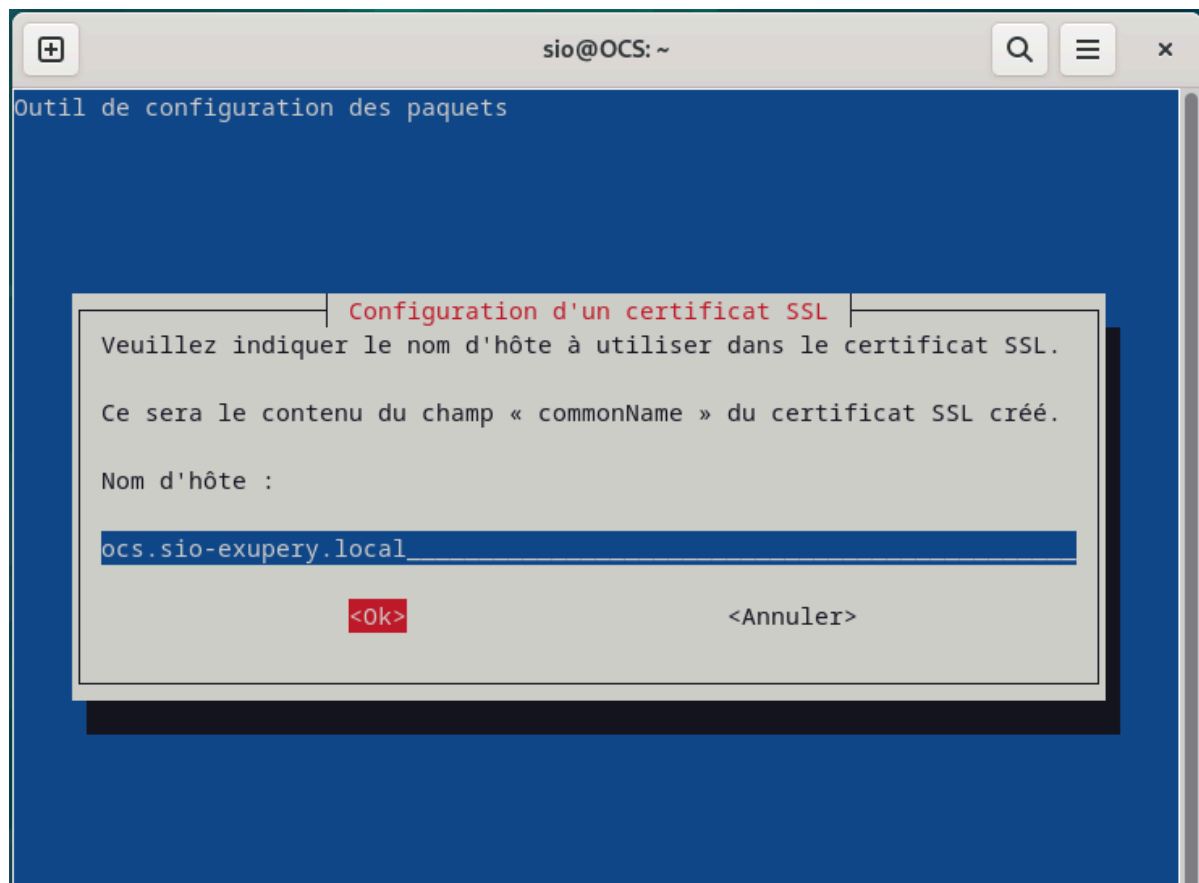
sio@OCS: ~

Outil de configuration des paquets

Configuration d'un certificat SSL

Veuillez indiquer le nom d'hôte à utiliser dans le certificat SSL.

Ce sera le contenu du champ « commonName » du certificat SSL créé.

Nom d'hôte :

ocs.sio-exupery.local

<Ok>

<Annuler>